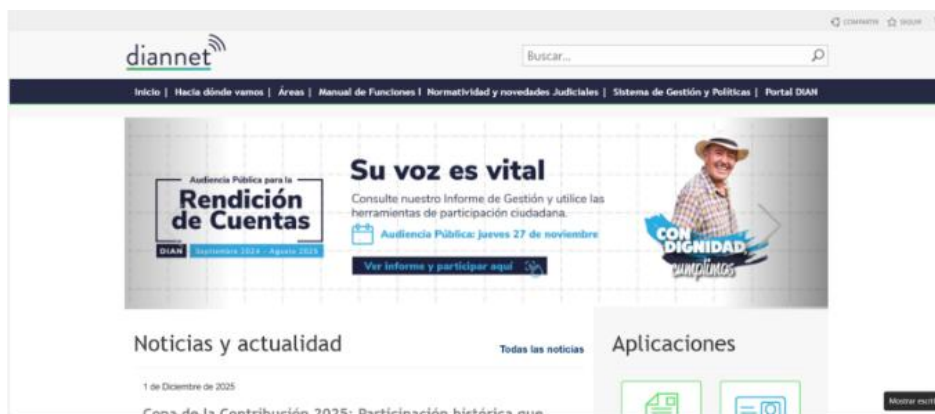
COMPARTIR SEGUIR

diannet

Buscar...

Inicio | Hacia dónde vamos | Áreas | Manual de Funciones | Normatividad y novedades Judiciales | Sistema de Gestión y Políticas | Portal DIAN

Audiencia Pública para la

Rendición de Cuentas

DIAN Septiembre 2024 - Agosto 2025

Su voz es vital

Consulte nuestro Informe de Gestión y utilice las herramientas de participación ciudadana.

Audiencia Pública: jueves 27 de noviembre

Ver informe y participar aquí

CON DIGNIDAD cumplimos

Noticias y actualidad

Todas las noticias

1 de Diciembre de 2025

Copa de la Contribución 2025: Participación histórica que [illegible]

Aplicaciones

Mostrar escri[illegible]